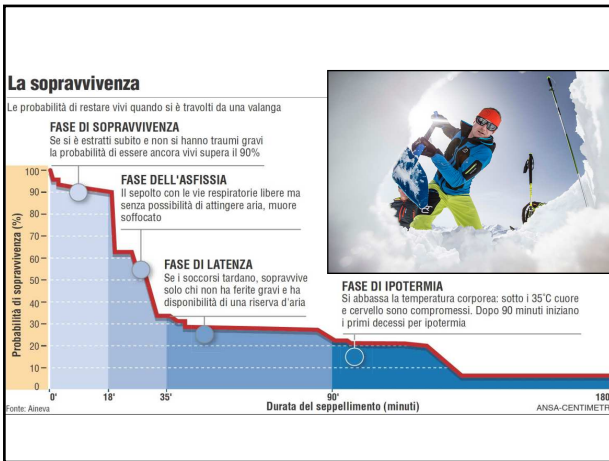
La sopravvivenza

Le probabilità di restare vivi quando si è travolti da una valanga

FASE DI SOPRAVVIVENZA
Se si è estratti subito e non si hanno traumi gravi la probabilità di essere ancora vivi supera il 90%

FASE DELL'ASFISSIA
Il sepolto con le vie respiratorie libere ma senza possibilità di attingere aria, muore soffocato

FASE DI LATENZA
Se i soccorsi tardano, sopravvive solo chi non ha ferite gravi e ha disponibilità di una riserva d'aria

FASE DI IPOTERMIA
Si abbassa la temperatura corporea: sotto i 35°C cuore e cervello sono compromessi. Dopo 90 minuti iniziano i primi decessi per ipotermia

Probabilità di sopravvivenza (%)
100
90
80
70
60
50
40
30
20
10
0

0'
18'
35'
90'
180
Durata del seppellimento (minuti)

Fonte: Aineva
ANSA-CENTIMETR